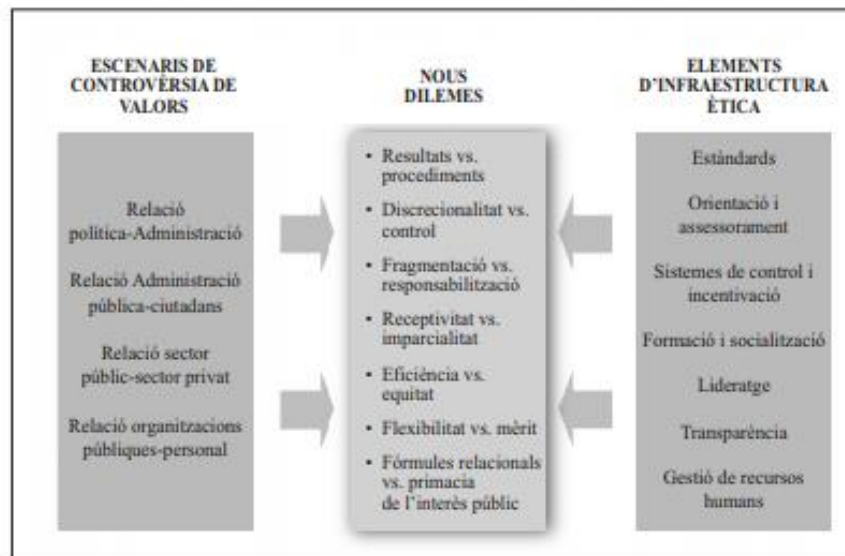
ESCENARIS DE CONTROVÈRSIA DE VALORS

Relació política-Administració

Relació Administració pública-ciutadans

Relació sector públic-sector privat

Relació organitzacions públiques-personal

NOUS DILEMES

• Resultats vs. procediments

• Discrecionalitat vs. control

• Fragmentació vs. responsabilització

• Receptivitat vs. imparcialitat

• Eficiència vs. equitat

• Flexibilitat vs. mèrit

• Fórmules relacionals vs. primacia de l'interès públic

ELEMENTS D'INFRAESTRUCTURA ÈTICA

Estàndards

Orientació i assessorament

Sistemes de control i incentivació

Formació i socialització

Lideratge

Transparència

Gestió de recursos humans